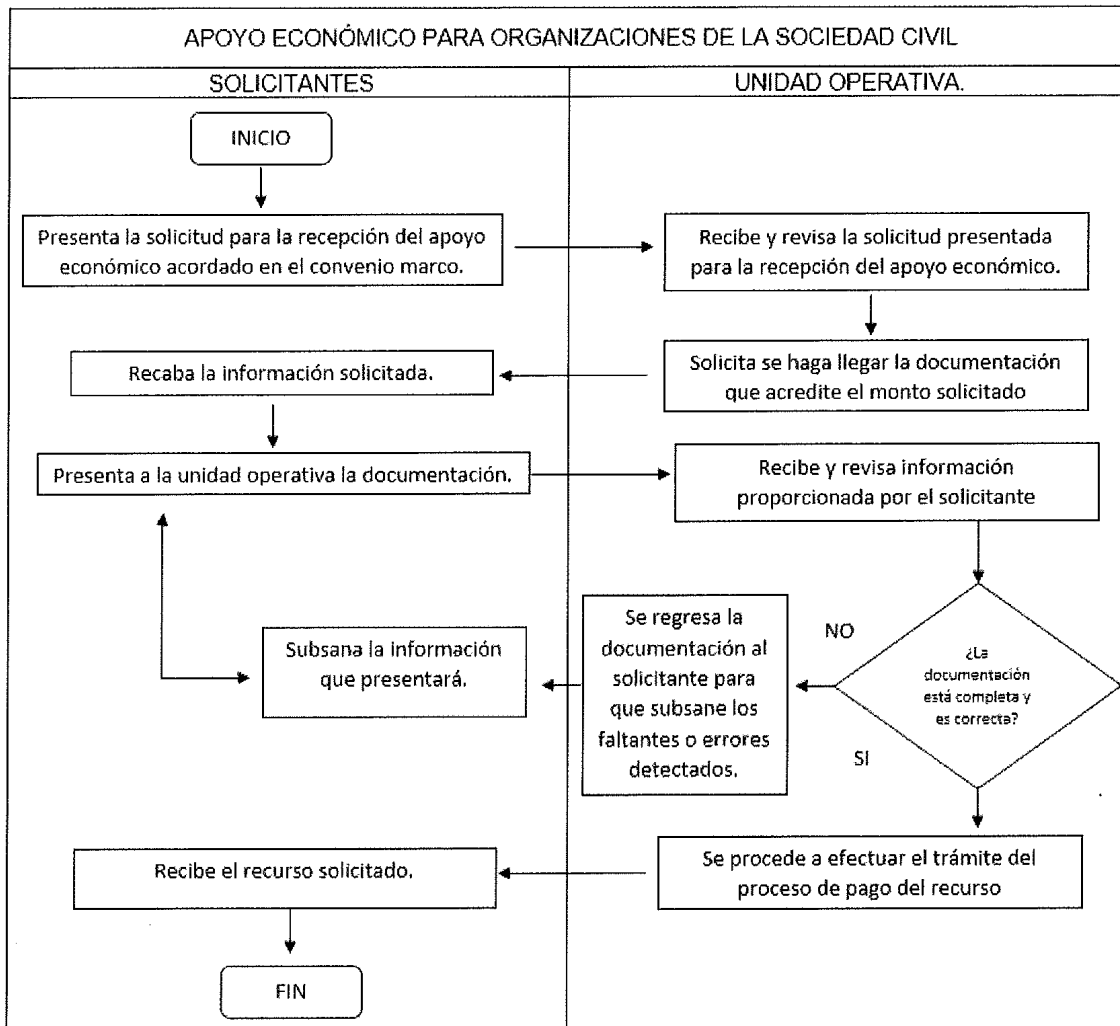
APOYO ECONÓMICO PARA ORGANIZACIONES DE LA SOCIEDAD CIVIL

| SOLICITANTES | UNIDAD OPERATIVA. |
|---|---|

INICIO

Presenta la solicitud para la recepción del apoyo económico acordado en el convenio marco.

Recibe y revisa la solicitud presentada para la recepción del apoyo económico.

Solicita se haga llegar la documentación que acredite el monto solicitado

Recaba la información solicitada.

Presenta a la unidad operativa la documentación.

Recibe y revisa información proporcionada por el solicitante

¿La documentación está completa y es correcta?

NO

Se regresa la documentación al solicitante para que subsane los faltantes o errores detectados.

Subsana la información que presentará.

SI

Se procede a efectuar el trámite del proceso de pago del recurso

Recibe el recurso solicitado.

FIN